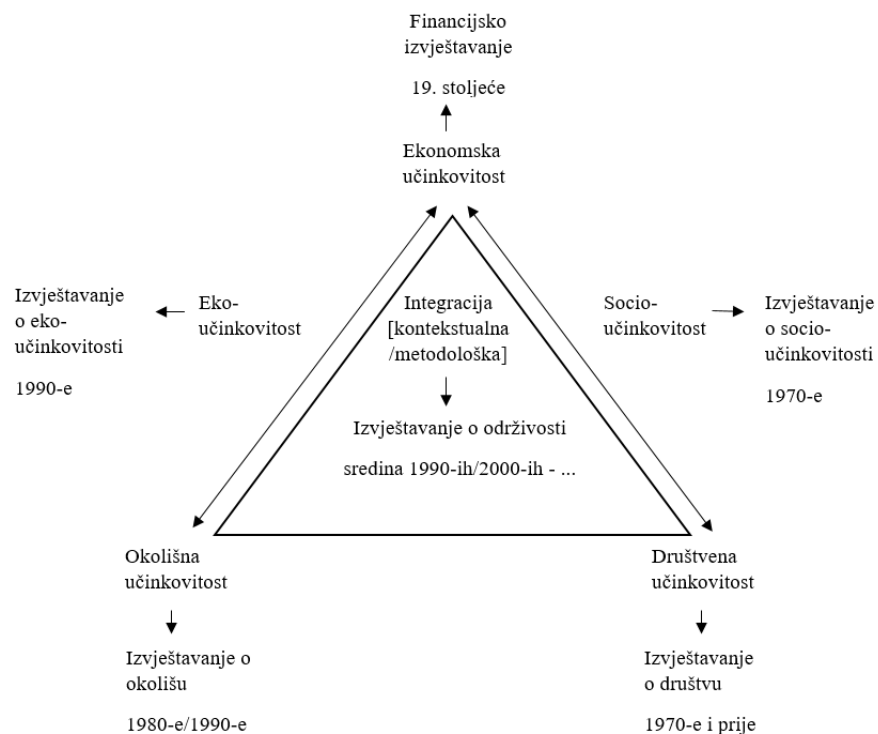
Financijsko izvještavanje

19. stoljeće

Ekonomska učinkovitost

Izvještavanje o eko-učinkovitosti

1990-e

Eko-učinkovitost

Integracija [kontekstualna /metodološka]

Izvještavanje o održivosti

sredina 1990-ih/2000-ih - ...

Socio-učinkovitost

Izvještavanje o socio-učinkovitosti

1970-e

Okolišna učinkovitost

Izvještavanje o okolišu

1980-e/1990-e

Društvena učinkovitost

Izvještavanje o društvu

1970-e i prije